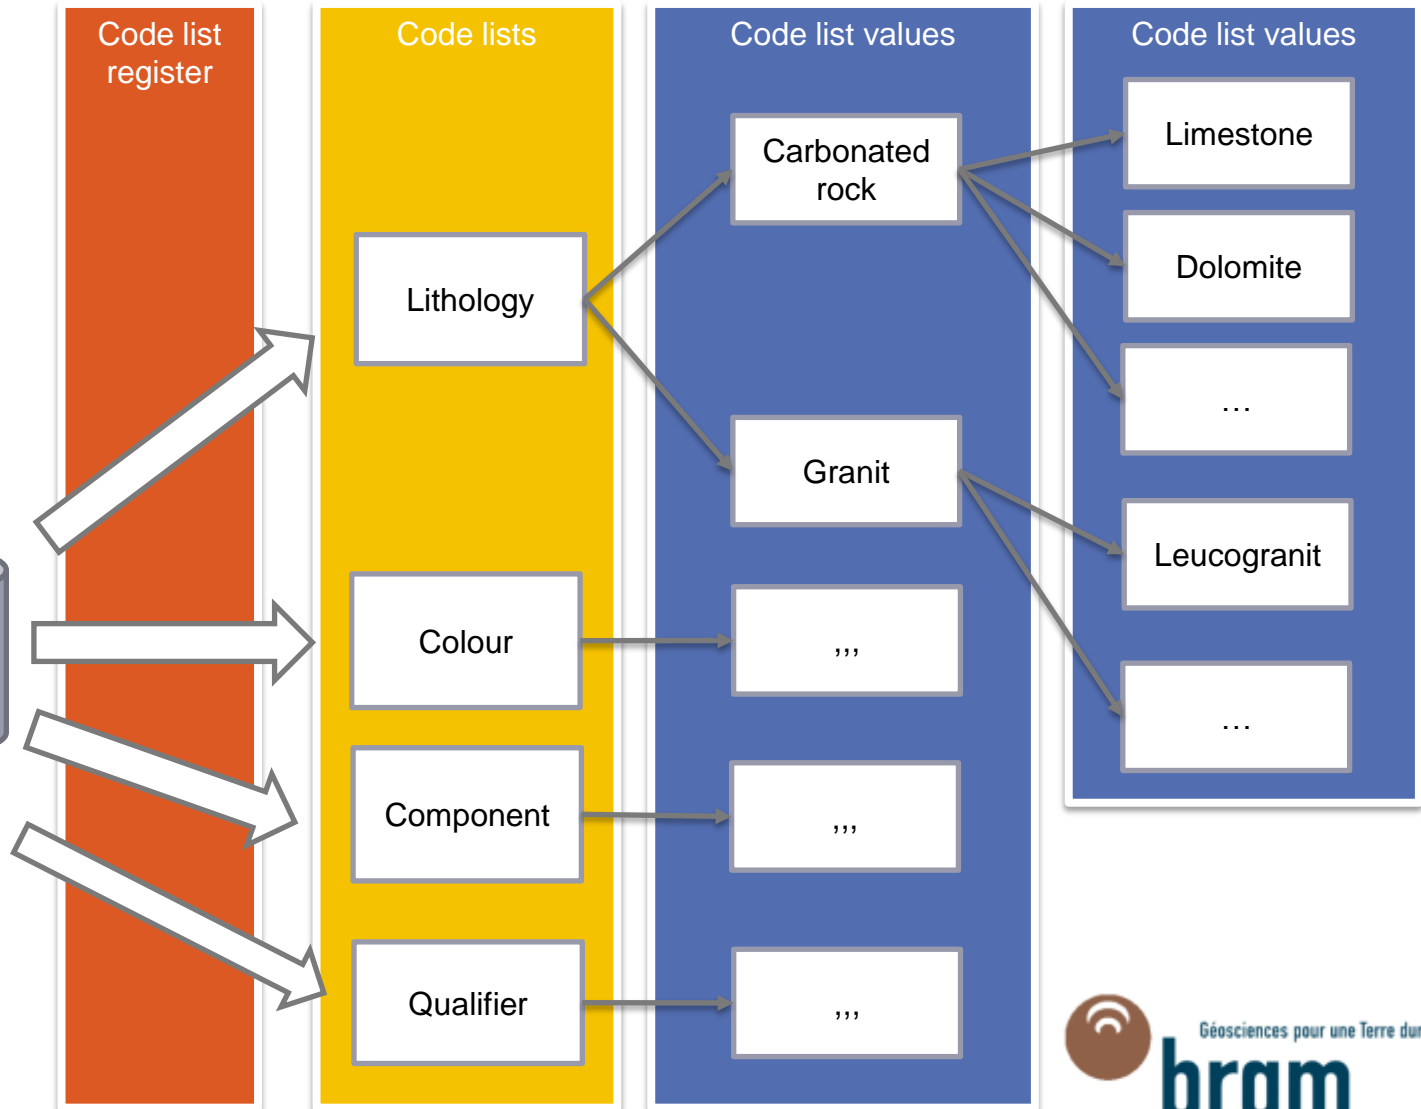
Code list register

Code lists

Lithology

Colour

Component

Qualifier

Code list values

Carbonated rock

Granit

,,,

,,,

,,,

Code list values

Limestone

Dolomite

…

Leucogranit

…

Géosciences pour une Terre dur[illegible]

brgm